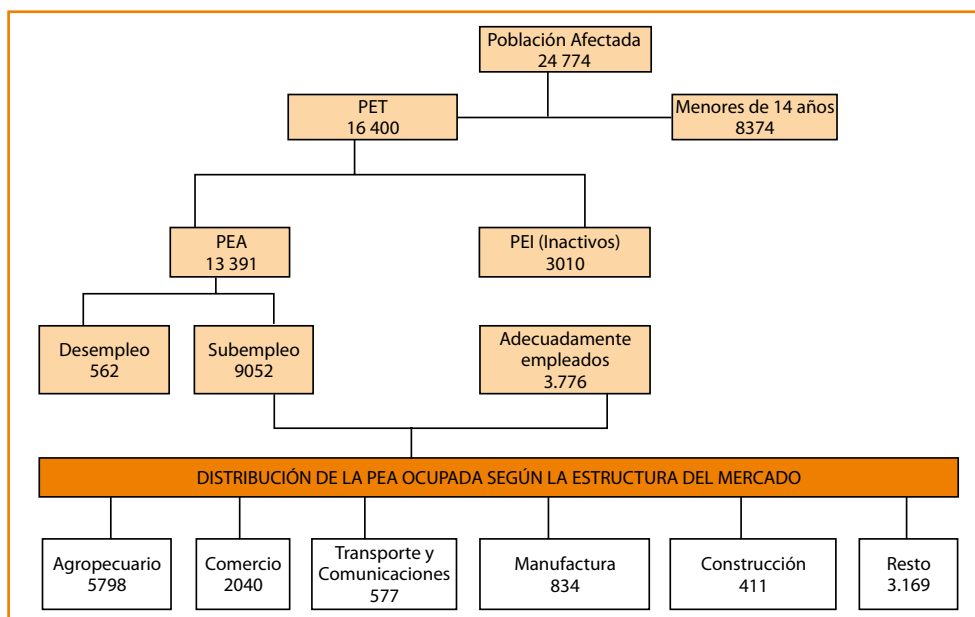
Población Afectada
24 774

PET
16 400

Menores de 14 años
8374

PEA
13 391

PEI (Inactivos)
3010

Desempleo
562

Subempleo
9052

Adecuadamente empleados
3.776

DISTRIBUCIÓN DE LA PEA OCUPADA SEGÚN LA ESTRUCTURA DEL MERCADO

Agropecuario
5798

Comercio
2040

Transporte y Comunicaciones
577

Manufactura
834

Construcción
411

Resto
3.169